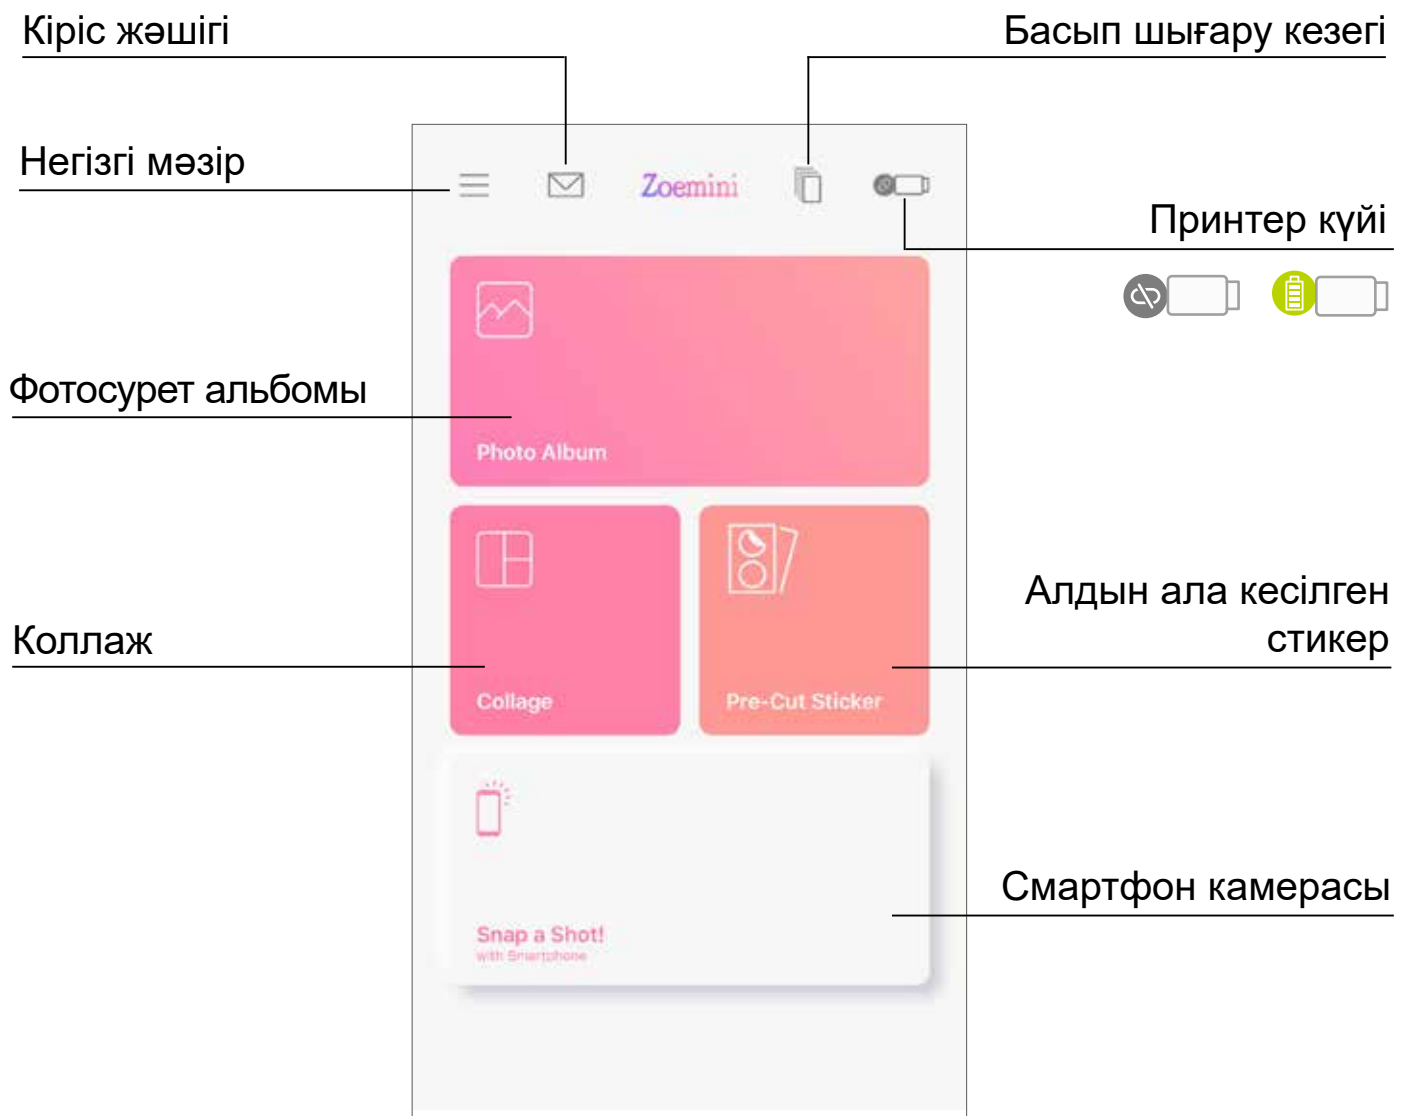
Кіріс жәшігі

Басып шығару кезегі

Негізгі мәзір

Zoemini

Принтер күйі

Фотосурет альбомы

Photo Album

Коллаж

Collage

Pre-Cut Sticker

Алдын ала кесілген стикер

Смартфон камерасы

Snap a Shot!
with Smartphone